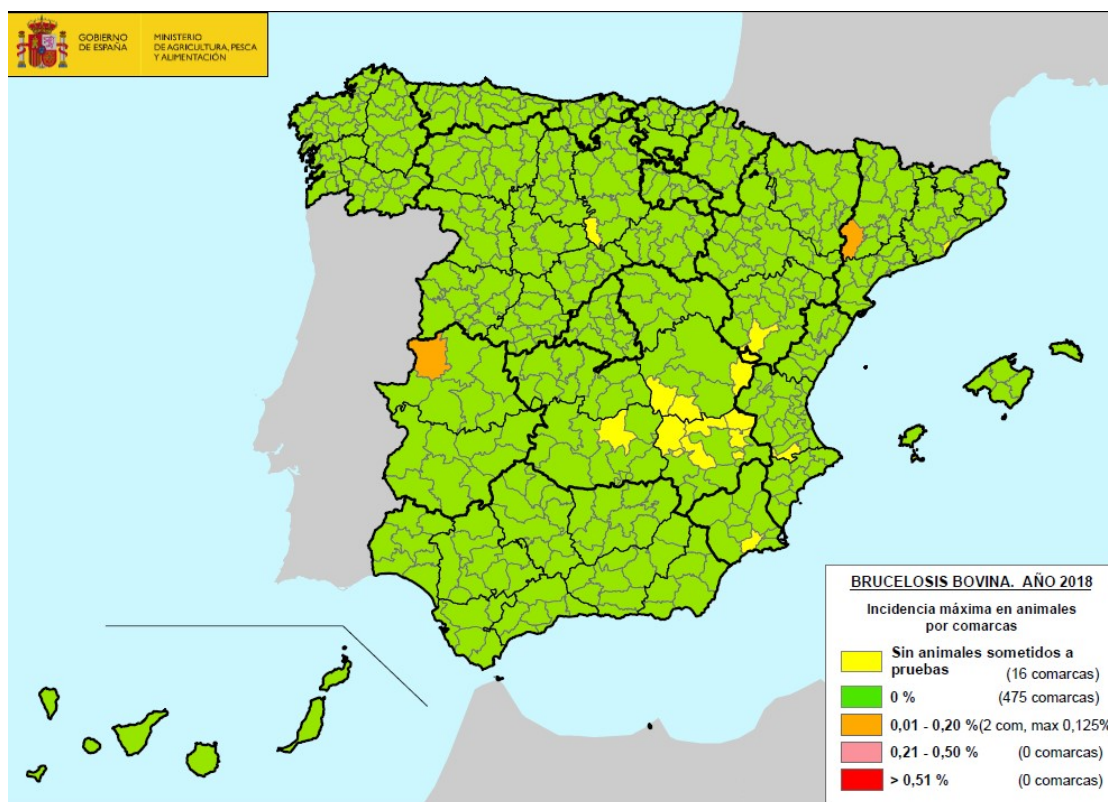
GOBIERNO DE ESPAÑA

MINISTERIO DE AGRICULTURA, PESCA Y ALIMENTACIÓN

BRUCELOSIS BOVINA. AÑO 2018

Incidencia máxima en animales por comarcas

| | | |
|---|---|---|
| | Sin animales sometidos a pruebas | (16 comarcas) |
| | 0 % | (475 comarcas) |
| | 0,01 - 0,20 % | (2 com, max 0,125% |
| | 0,21 - 0,50 % | (0 comarcas) |
| | > 0,51 % | (0 comarcas) |